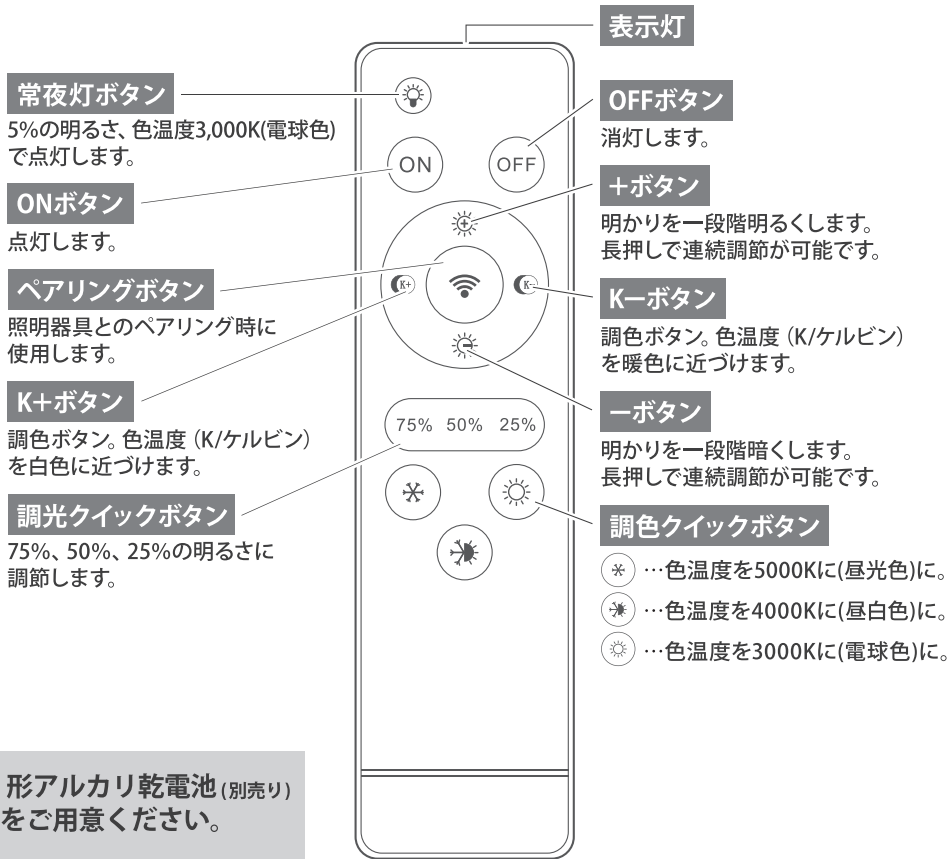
表示灯

常夜灯ボタン
5%の明るさ、色温度3,000K(電球色)で点灯します。

ONボタン
点灯します。

ペアリングボタン
照明器具とのペアリング時に使用します。

K+ボタン
調色ボタン。色温度（K/ケルビン）を白色に近づけます。

調光クイックボタン
75%、50%、25%の明るさに調節します。

形アルカリ乾電池(別売り)をご用意ください。

ON
OFF
K+
K-
75% 50% 25%

OFFボタン
消灯します。

+ボタン
明かりを一段階明るくします。長押しで連続調節が可能です。

K−ボタン
調色ボタン。色温度（K/ケルビン）を暖色に近づけます。

−ボタン
明かりを一段階暗くします。長押しで連続調節が可能です。

調色クイックボタン
…色温度を5000Kに(昼光色)に。
…色温度を4000Kに(昼白色)に。
…色温度を3000Kに(電球色)に。